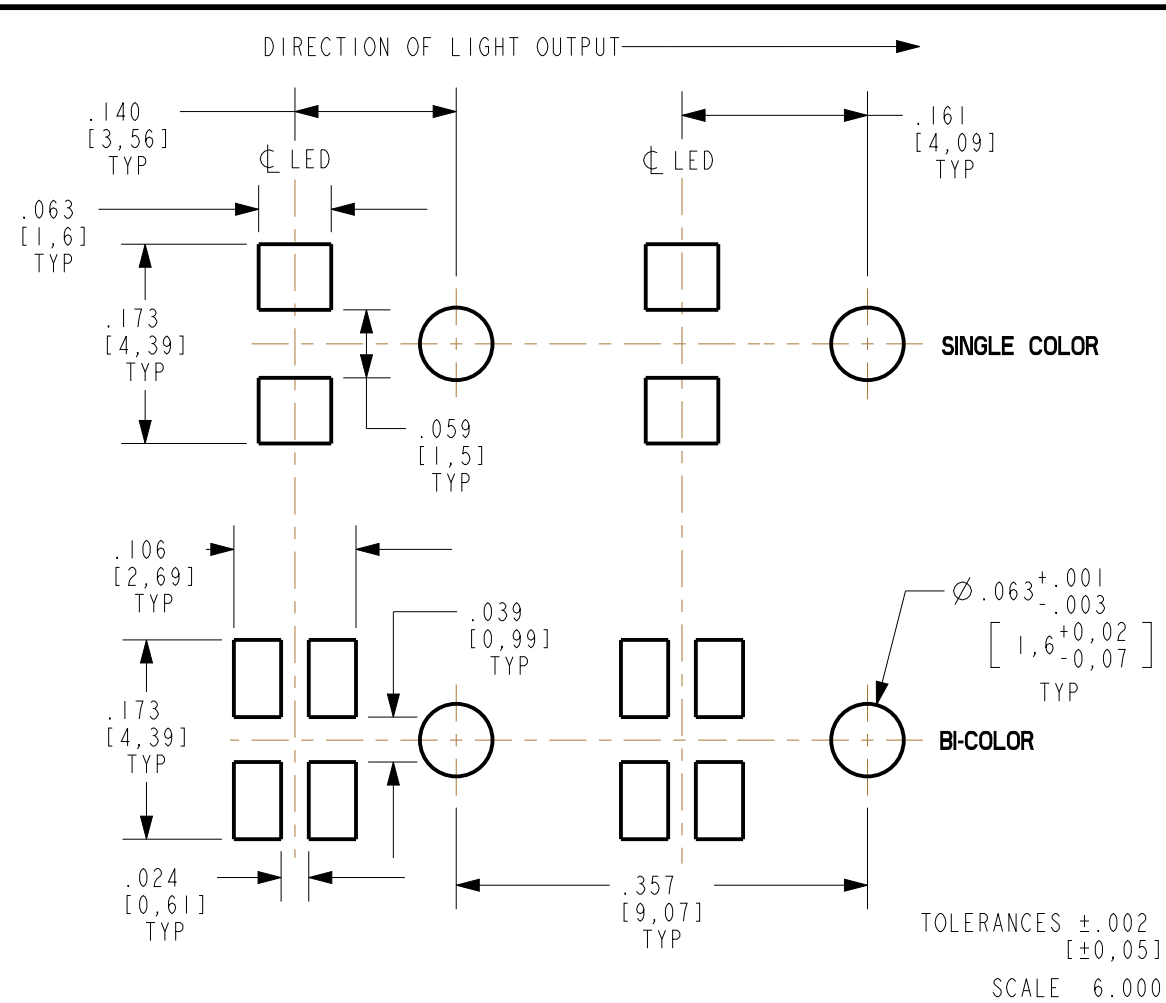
DIRECTION OF LIGHT OUTPUT

.140
[3,56]
TYP

.161
[4,09]
TYP

℄ LED

℄ LED

.063
[1,6]
TYP

.173
[4,39]
TYP

SINGLE COLOR

.059
[1,5]
TYP

.106
[2,69]
TYP

.039
[0,99]
TYP

$\varnothing .063^{+.001}_{-.003}$
$\left[ 1,6^{+0,02}_{-0,07} \right]$
TYP

.173
[4,39]
TYP

BI-COLOR

.024
[0,61]
TYP

.357
[9,07]
TYP

TOLERANCES $\pm$.002
[$\pm$0,05]

SCALE 6.000